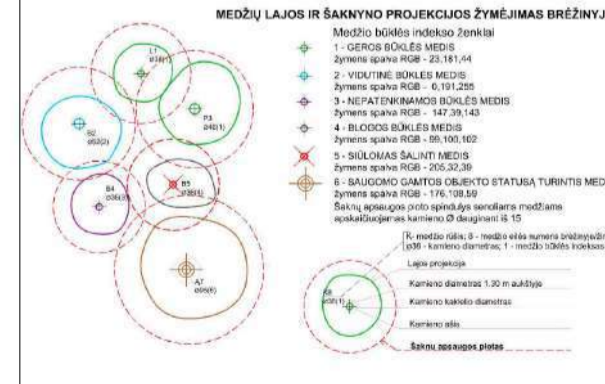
MEDŽIŲ LAJOS IR ŠAKNYNO PROJEKCIJOS ŽYMĖJIMAS BRĖŽINY

Medžio būklės indekso ženklai

1 - GEROS BŪKLĖS MEDIS
žymens spalva RGB - 23,181,44

2 - VIDUTINĖ BŪKLĖS MEDIS
žymens spalva RGB - 0,191,255

3 - NEPATENKINAMOS BŪKLĖS MEDIS
žymens spalva RGB - 147,39,143

4 - BLOGOS BŪKLĖS MEDIS
žymens spalva RGB - 99,100,102

5 - SIŪLOMAS ŠALINTI MEDIS
žymens spalva RGB - 205,32,39

6 - SAUGOMO GAMTOS OBJEKTO STATUSĄ TURINTIS MED
žymens spalva RGB - 176,109,59

Šaknų apsaugos ploto spindulys senoliams medžiams apskaičiuojamas kamieno Ø dauginant iš 15

L1
ø38(1)

P3
ø40(1)

B2
ø62(2)

B4
ø36(3)

B5
ø38(5)

A7
ø00(6)

R- medžio rūšis; 8 - medžio eilės numeris brėžinyje
ø36 - kamieno diametras; 1 - medžio būklės indeksas

B8
ø36(1)

Lajos projekcija

Kamieno diametras 1.30 m aukštyje

Kamieno kaklelio diametras

Kamieno ašis

Šaknų apsaugos plotas